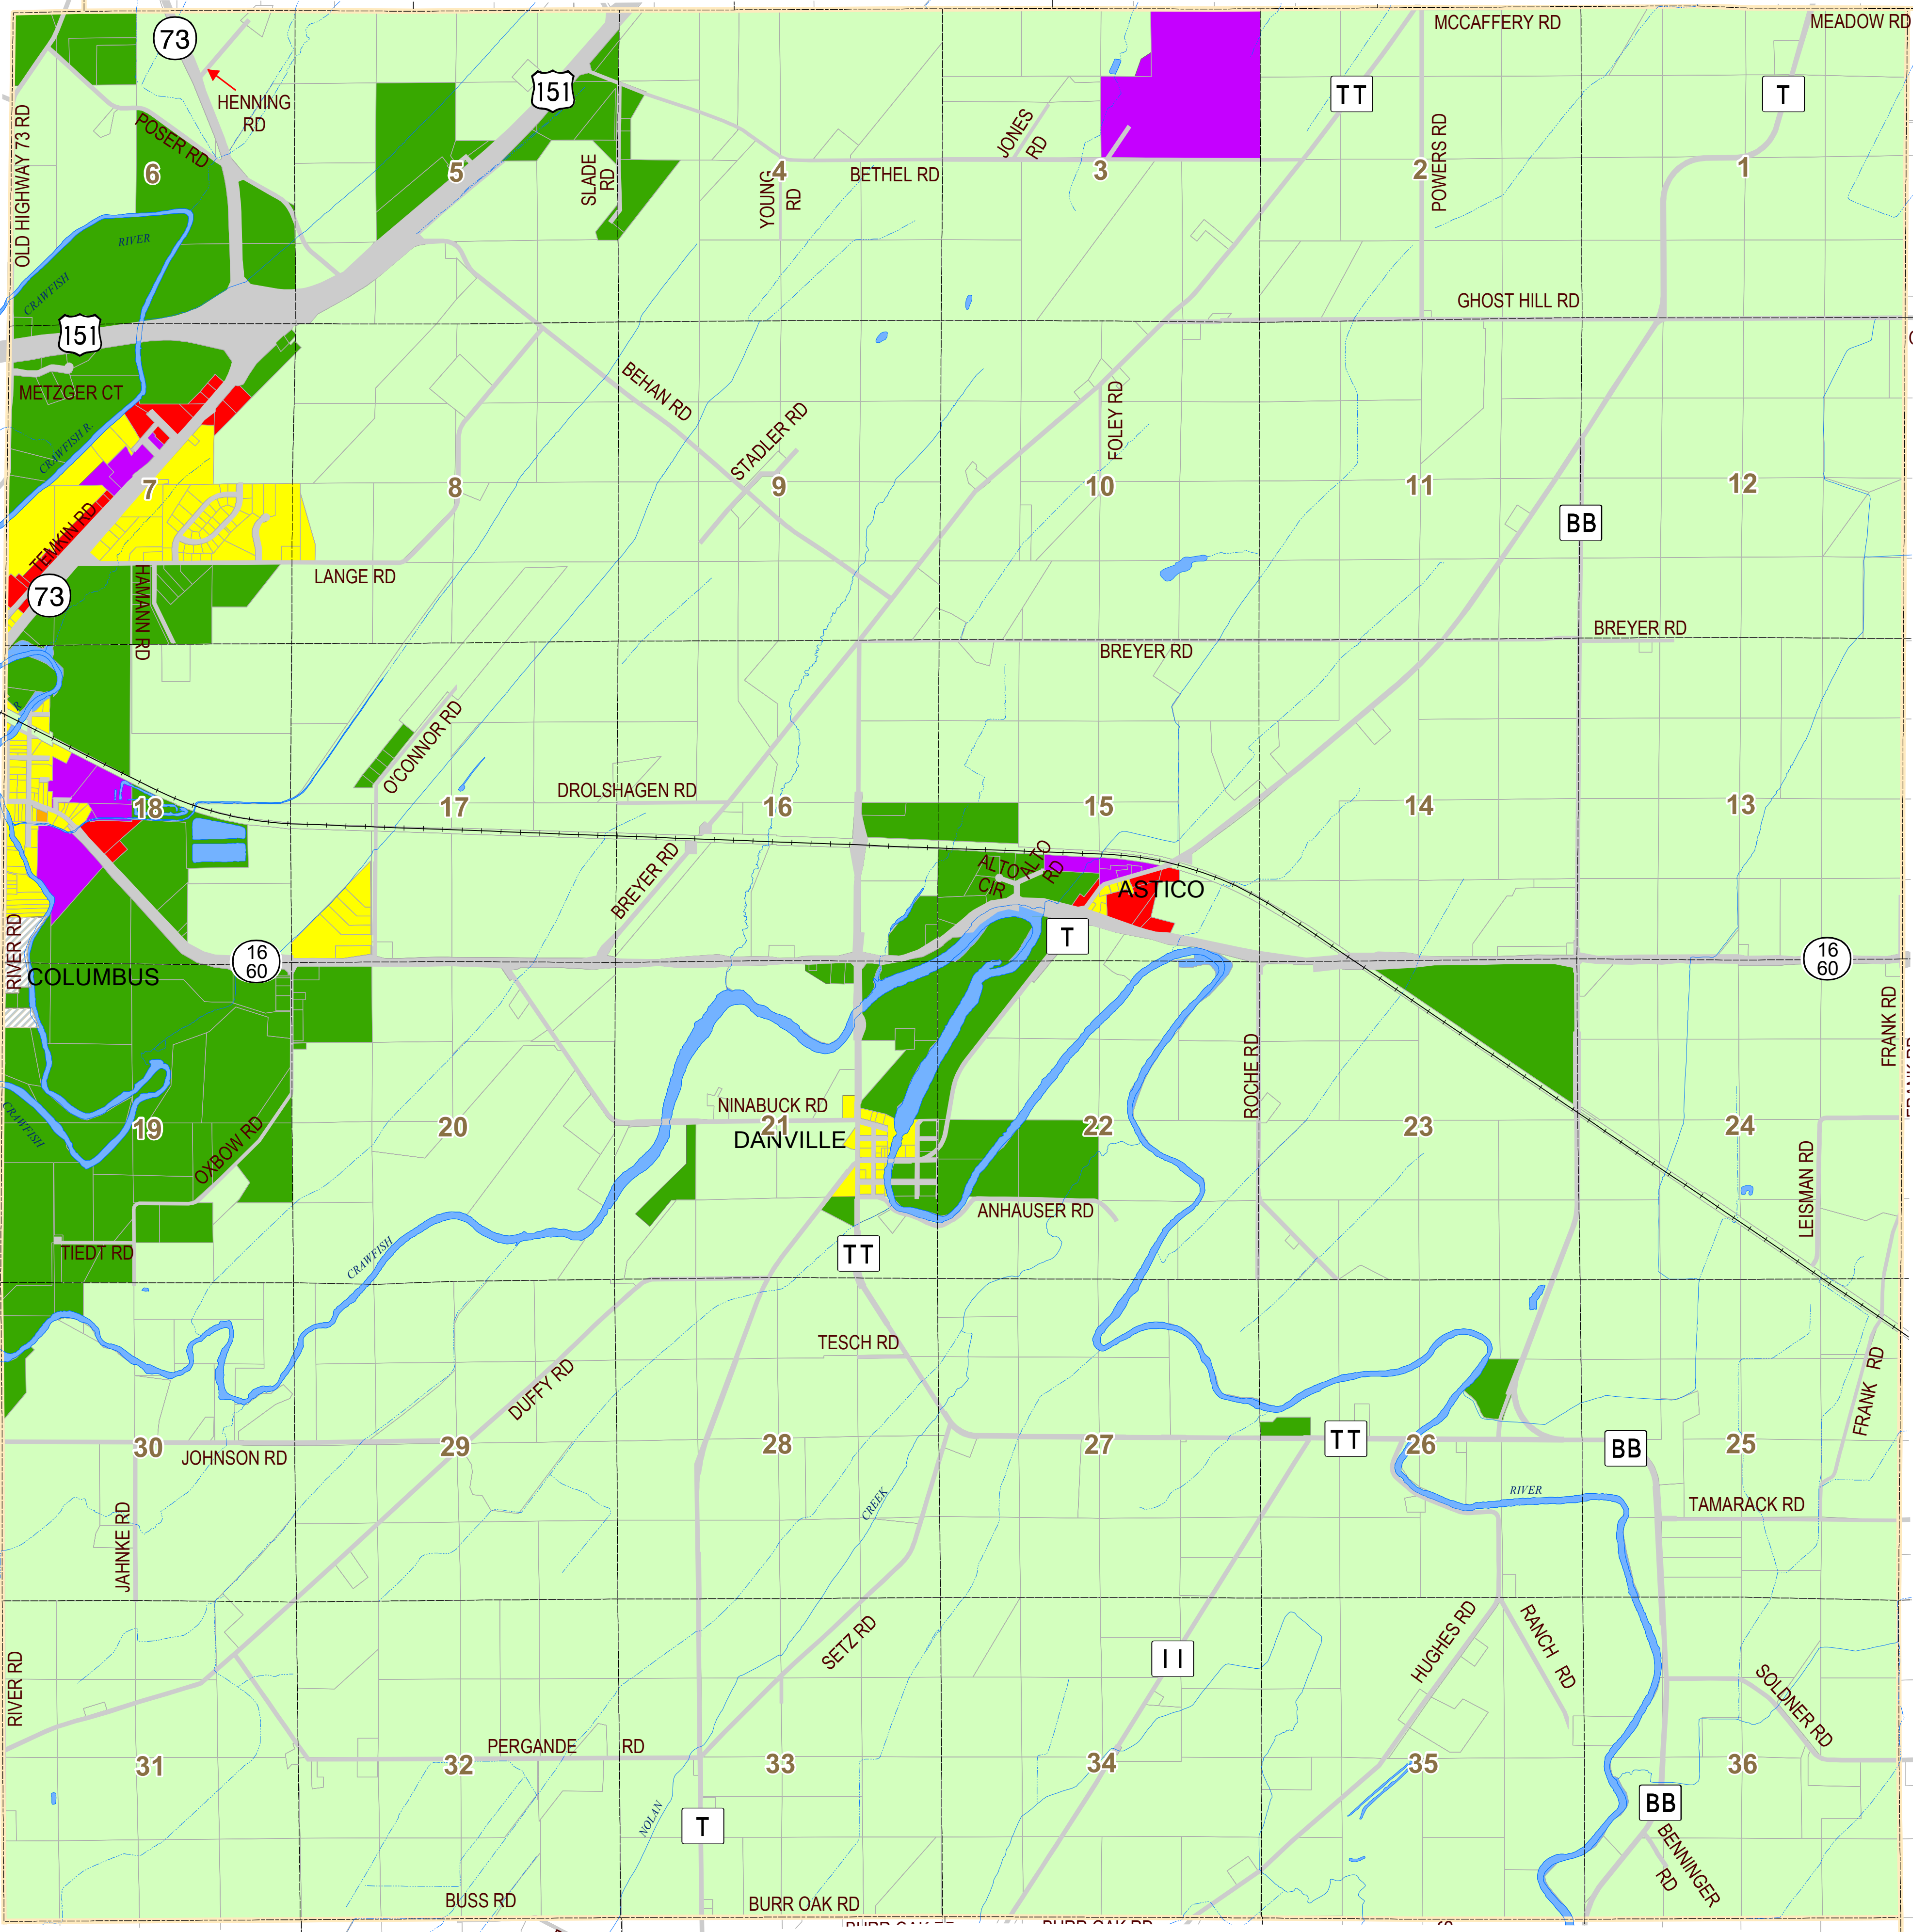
73
HENNING RD
151
MCCAFFERY RD
MEADOW RD
TT
T
POSER RD
6
5
SLADE RD
YOUNG RD
4
BETHEL RD
JONES RD
3
2
POWERS RD
1
OLD HIGHWAY 73 RD
RIVER
CRAWFISH
151
GHOST HILL RD
METZGER CT
BEHAN RD
STADLER RD
FOLEY RD
CRAWFISH R.
7
8
9
10
11
12
TEMKIN RD
BB
73
LANGE RD
HAMANN RD
BREYER RD
BREYER RD
O'CONNOR RD
DROLSHAGEN RD
18
17
16
15
14
13
ALTO CIR
ALTO RD
BREYER RD
ASTICO
T
16 60
16 60
RIVER RD
COLUMBUS
FRANK RD
ROCHE RD
NINABUCK RD
21
DANVILLE
22
20
23
24
19
OXBOW RD
CRAWFISH
ANHAUSER RD
LEISMAN RD
TIEDT RD
CRAWFISH
TT
TESCH RD
DUFFY RD
FRANK RD
30
JOHNSON RD
29
28
27
TT
26
BB
25
RIVER
TAMARACK RD
JAHNKE RD
CREEK
SETZ RD
II
HUGHES RD
RANCH RD
SOLDNER RD
RIVER RD
PERGANDE
RD
31
32
33
34
35
36
NOLAN
T
BB
BENNINGER RD
BUSS RD
BURR OAK RD